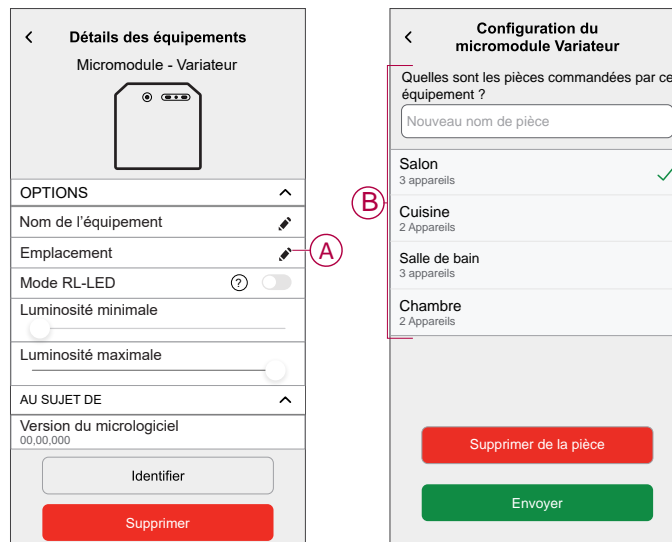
Détails des équipements

Micromodule - Variateur

OPTIONS

Nom de l'équipement

Emplacement

A

Mode RL-LED

?

Luminosité minimale

Luminosité maximale

AU SUJET DE

Version du micrologiciel
00,00,000

Identifier

Supprimer

Configuration du micromodule Variateur

Quelles sont les pièces commandées par ce équipement ?

Nouveau nom de pièce

B

Salon
3 appareils

Cuisine
2 Appareils

Salle de bain
3 appareils

Chambre
2 Appareils

Supprimer de la pièce

Envoyer